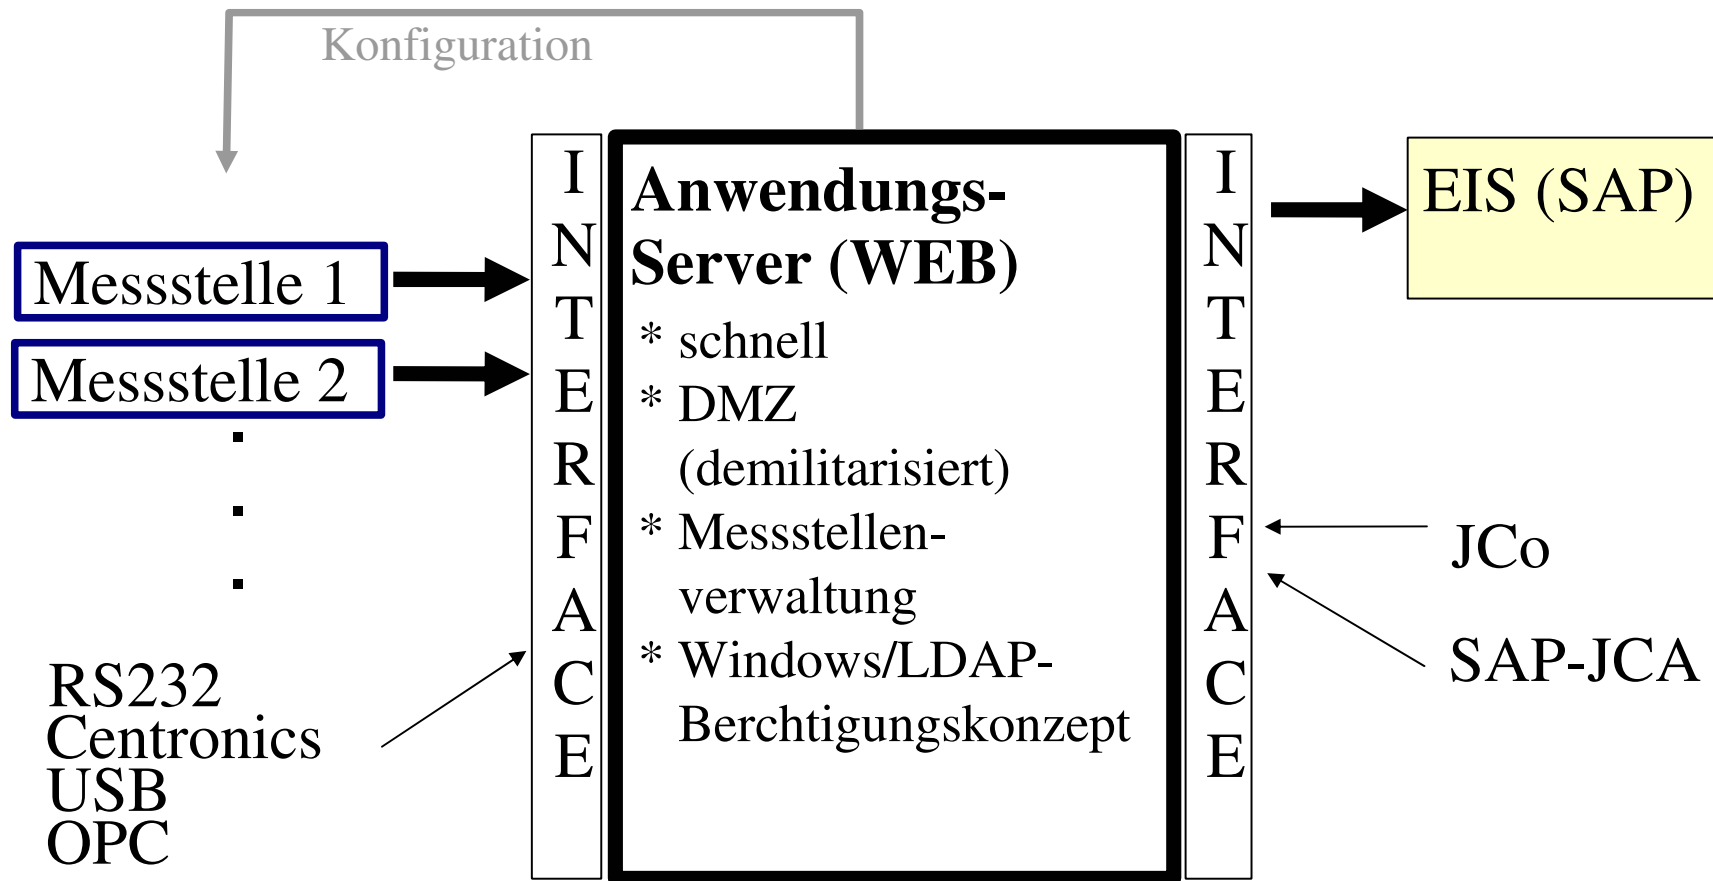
Konfiguration

Messstelle 1

Messstelle 2

.
.
.

RS232
Centronics
USB
OPC

I
N
T
E
R
F
A
C
E

Anwendungs-Server (WEB)

* schnell
* DMZ (demilitarisiert)
* Messstellen-verwaltung
* Windows/LDAP-Berchtigungskonzept

I
N
T
E
R
F
A
C
E

EIS (SAP)

JCo

SAP-JCA